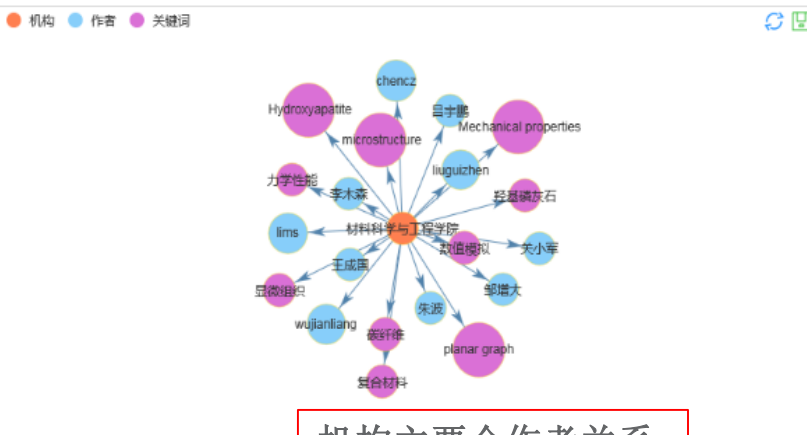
机构 作者 关键词

chencz
Hydroxyapatite
吕宇鹏
microstructure
Mechanical properties
liuguizhen
力学性能
李木森
羟基磷灰石
lims
材料科学与工程学院
数值模拟
关小军
王成国
显微组织
邹增大
朱波
wujianliang
碳纤维
planar graph
复合材料

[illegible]